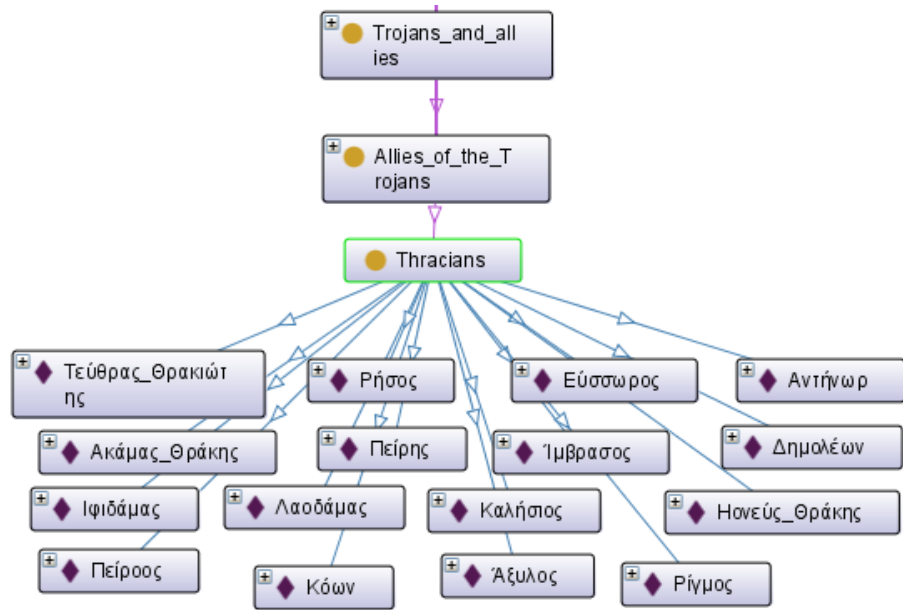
Trojans_and_allies

Allies_of_the_Trojans

Thracians

Τεύθρας_Θρακιώτης

Ρήσος

Εύσσωρος

Αντήνωρ

Ακάμας_Θράκης

Πείρης

Ίμβρασος

Δημολέων

Ιφιδάμας

Λαοδάμας

Καλήσιος

Ηονεύς_Θράκης

Πείροος

Κόων

Άξυλος

Ρίγμος